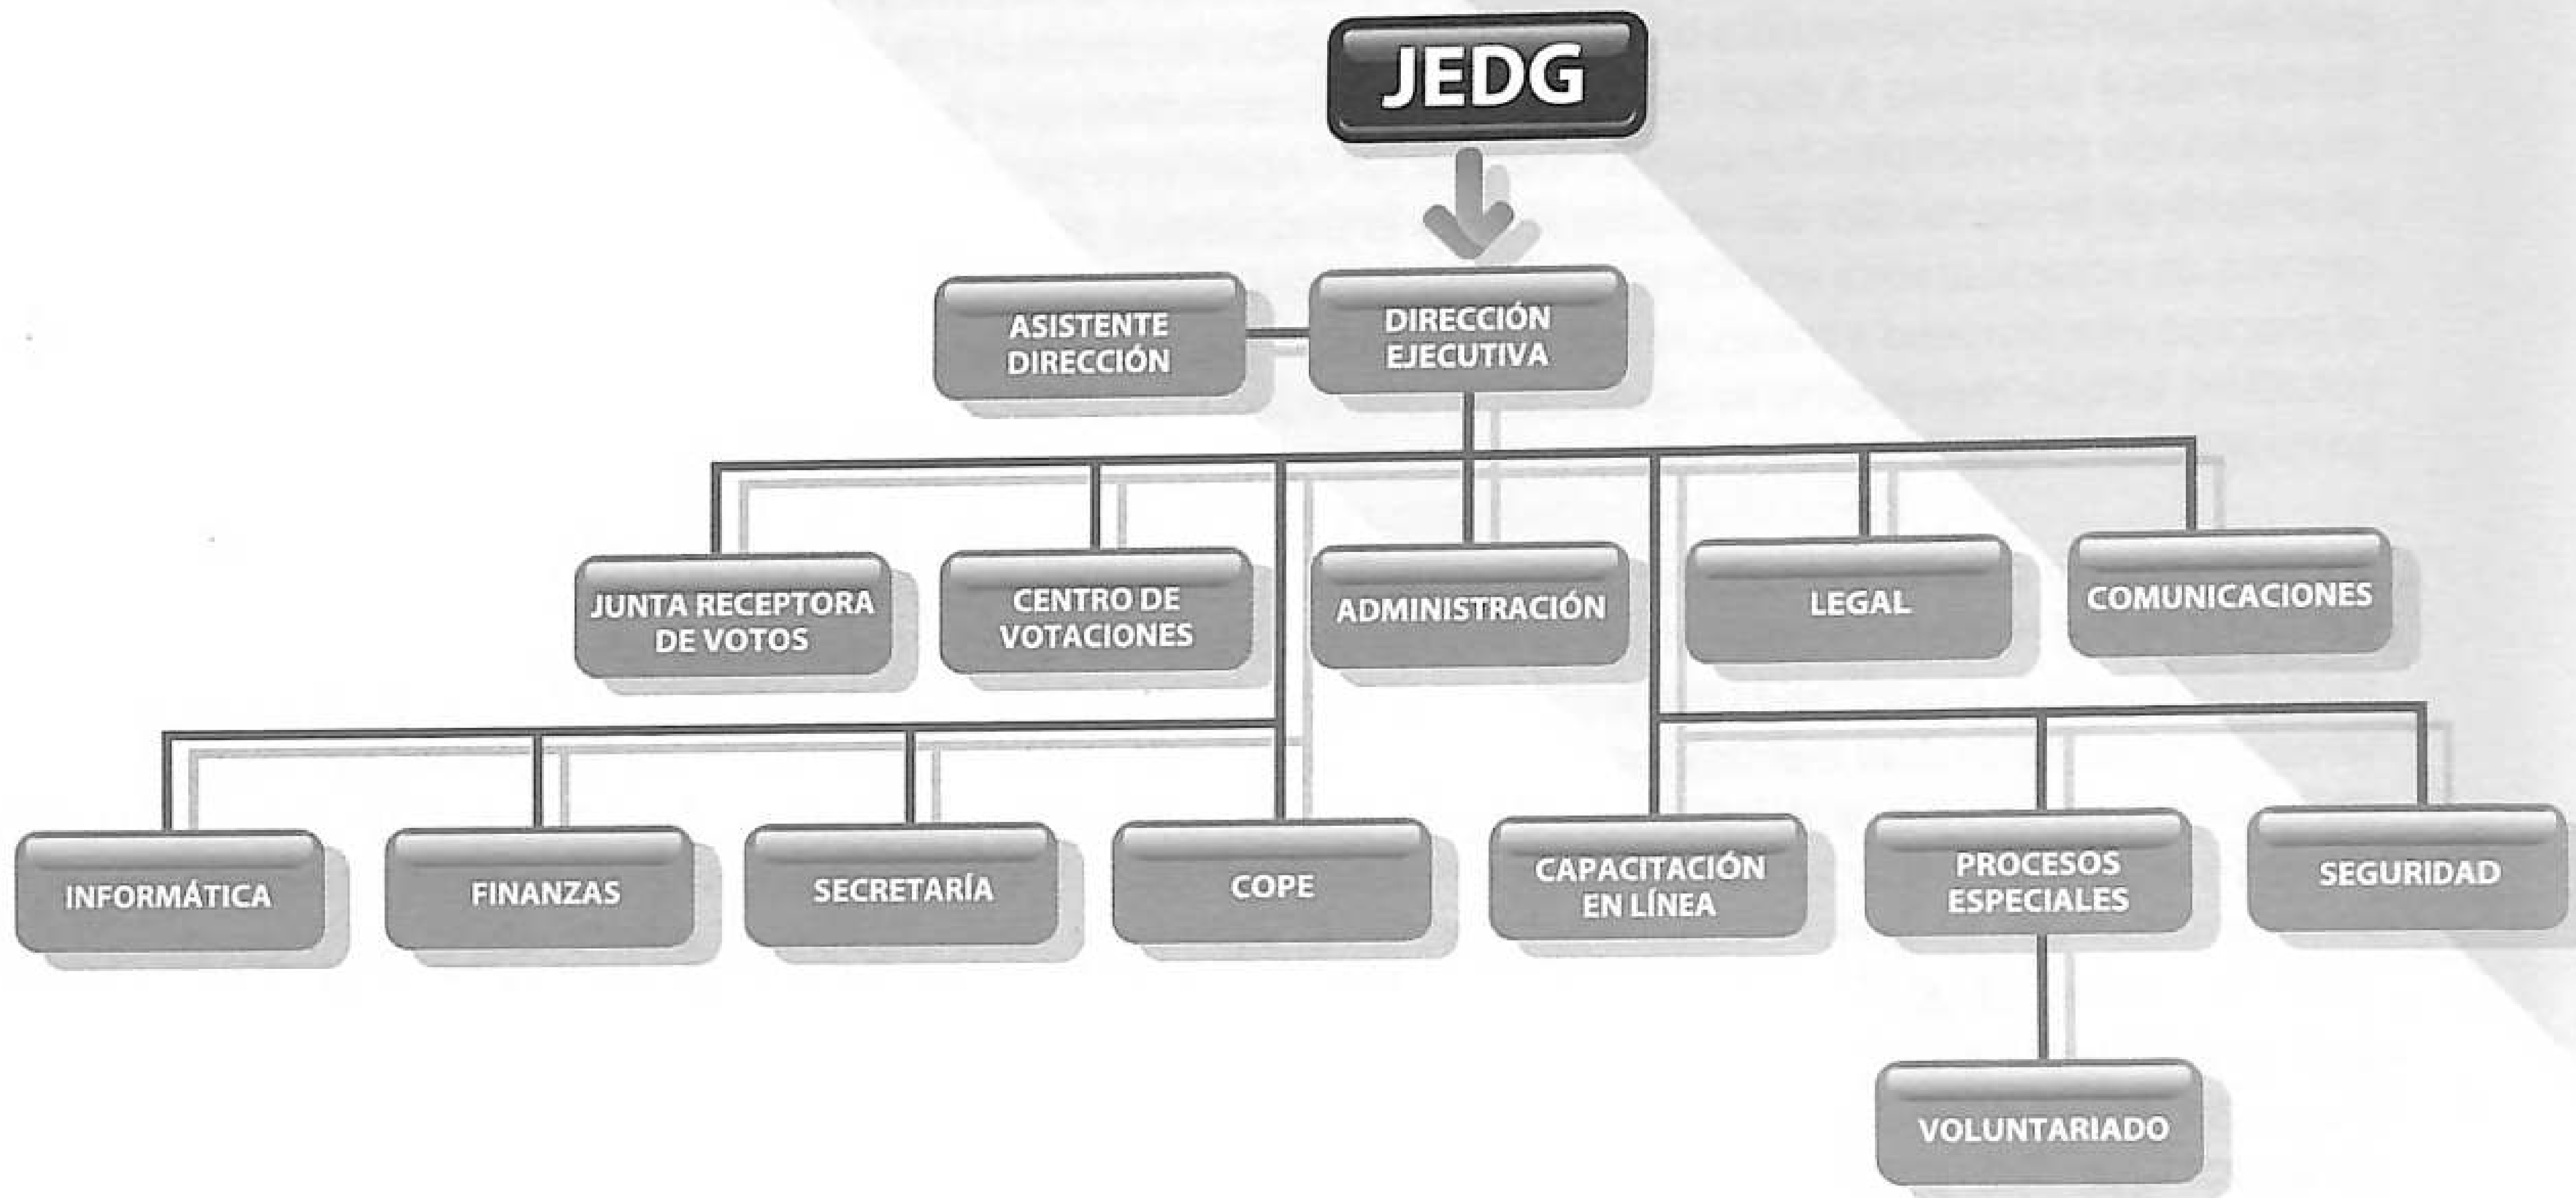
JEDG

ASISTENTE DIRECCIÓN

DIRECCIÓN EJECUTIVA

JUNTA RECEPTORA DE VOTOS

CENTRO DE VOTACIONES

ADMINISTRACIÓN

LEGAL

COMUNICACIONES

INFORMÁTICA

FINANZAS

SECRETARÍA

COPE

CAPACITACIÓN EN LÍNEA

PROCESOS ESPECIALES

SEGURIDAD

VOLUNTARIADO